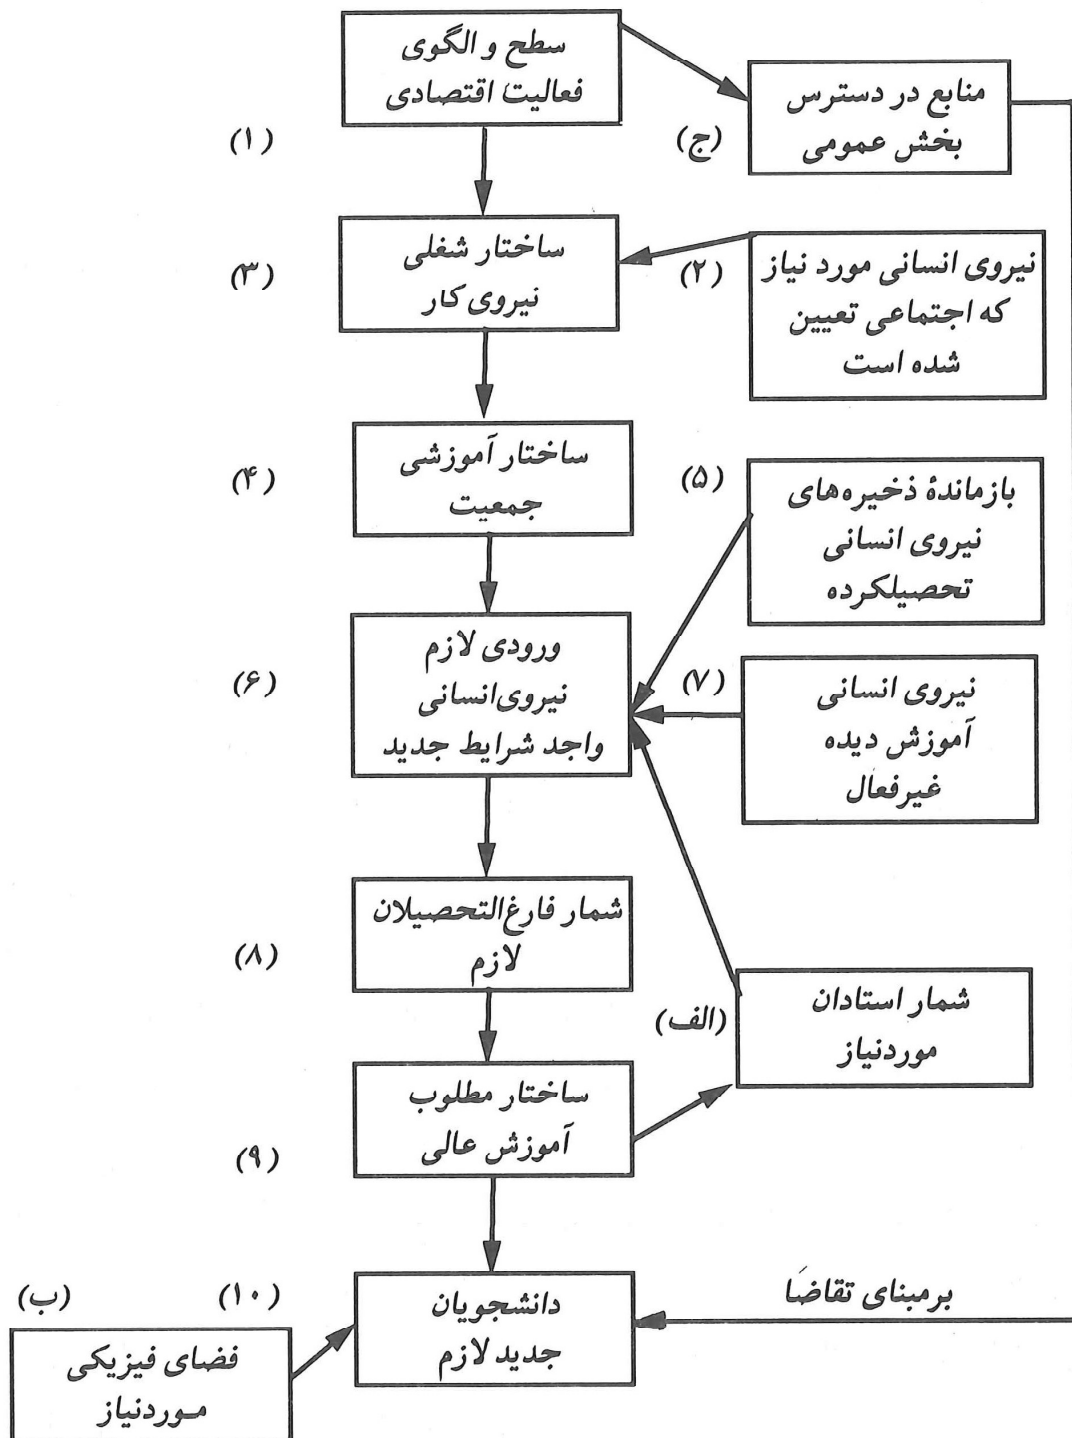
سطح و الگوی فعالیت اقتصادی

(۱)

منابع در دسترس بخش عمومی

(ج)

ساختار شغلی نیروی کار

(۳)

(۲)

نیروی انسانی مورد نیاز که اجتماعی تعیین شده است

ساختار آموزشی جمعیت

(۴)

(۵)

بازماندهٔ ذخیره‌های نیروی انسانی تحصیلکرده

ورودی لازم نیروی‌انسانی واجد شرایط جدید

(۶)

(۷)

نیروی انسانی آموزش دیده غیرفعال

شمار فارغ‌التحصیلان لازم

(۸)

(الف)

شمار استادان موردنیاز

ساختار مطلوب آموزش عالی

(۹)

(ب)

(۱۰)

دانشجویان جدید لازم

برمبنای تقاضا

فضای فیزیکی مـوردنیاز